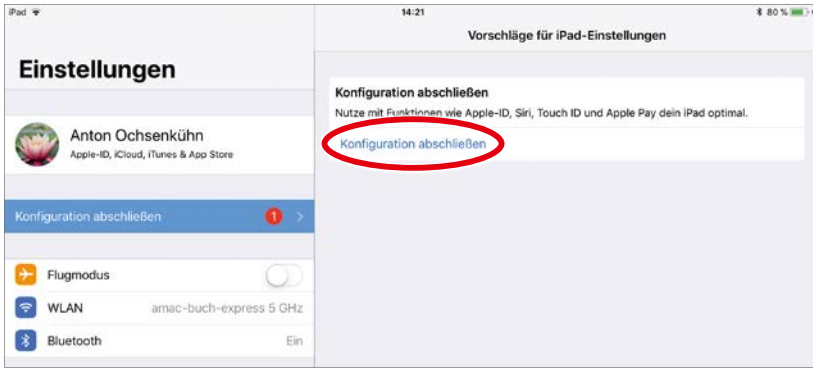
iPad
14:21
80 %

Einstellungen

Anton Ochsenkühn
Apple-ID, iCloud, iTunes & App Store

Konfiguration abschließen 1

Flugmodus
WLAN amac-buch-express 5 GHz
Bluetooth Ein

Vorschläge für iPad-Einstellungen

Konfiguration abschließen
Nutze mit Funktionen wie Apple-ID, Siri, Touch ID und Apple Pay dein iPad optimal.
Konfiguration abschließen